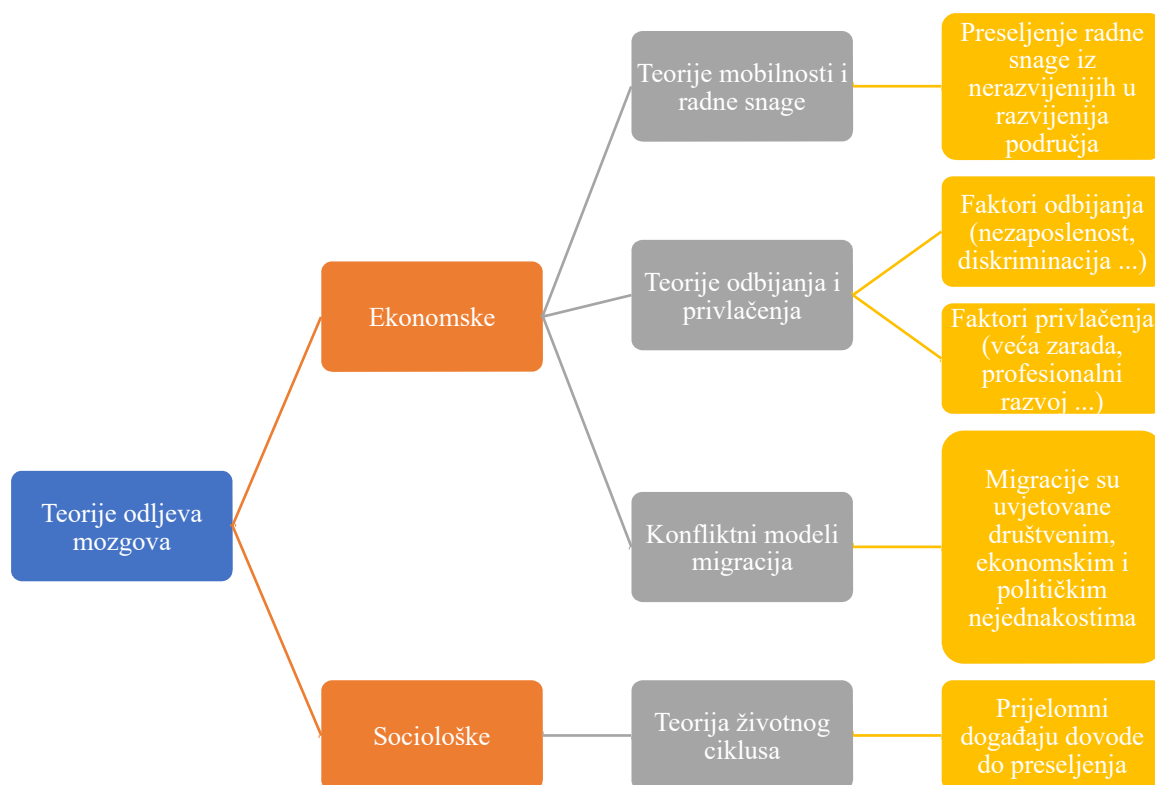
Teorije odljeva mozgova

Ekonomske

Teorije mobilnosti i radne snage

Preseljenje radne snage iz nerazvijenijih u razvijenija područja

Teorije odbijanja i privlačenja

Faktori odbijanja (nezaposlenost, diskriminacija ...)

Faktori privlačenja (veća zarada, profesionalni razvoj ...)

Konfliktni modeli migracija

Migracije su uvjetovane društvenim, ekonomskim i političkim nejednakostima

Sociološke

Teorija životnog ciklusa

Prijelomni događaju dovode do preseljenja